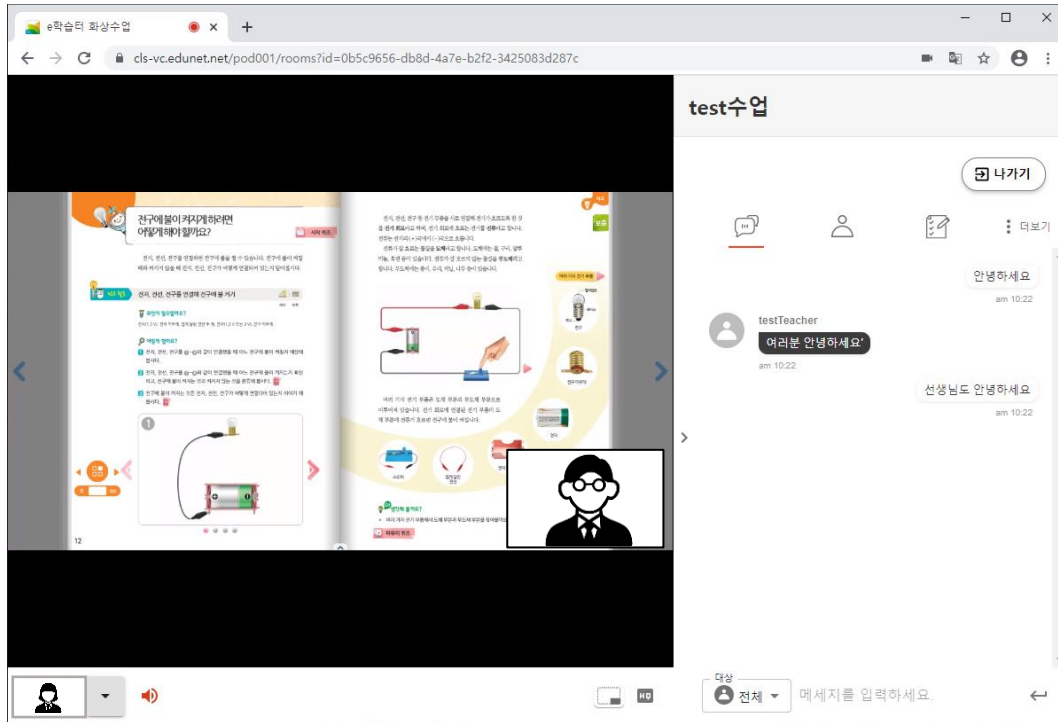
e학습터 화상수업 ×
+
cls-vc.edunet.net/pod001/rooms?id=0b5c9656-db8d-4a7e-b2f2-3425083d287c

전구에 불이 켜지게 하려면 어떻게 해야 할까요?

전지, 전선, 전구를 연결해 전구에 불 켜기

12

test수업

나가기

더보기

안녕하세요
am 10:22

testTeacher
여러분 안녕하세요'
am 10:22

선생님도 안녕하세요
am 10:22

HD

대상
전체
메세지를 입력하세요.